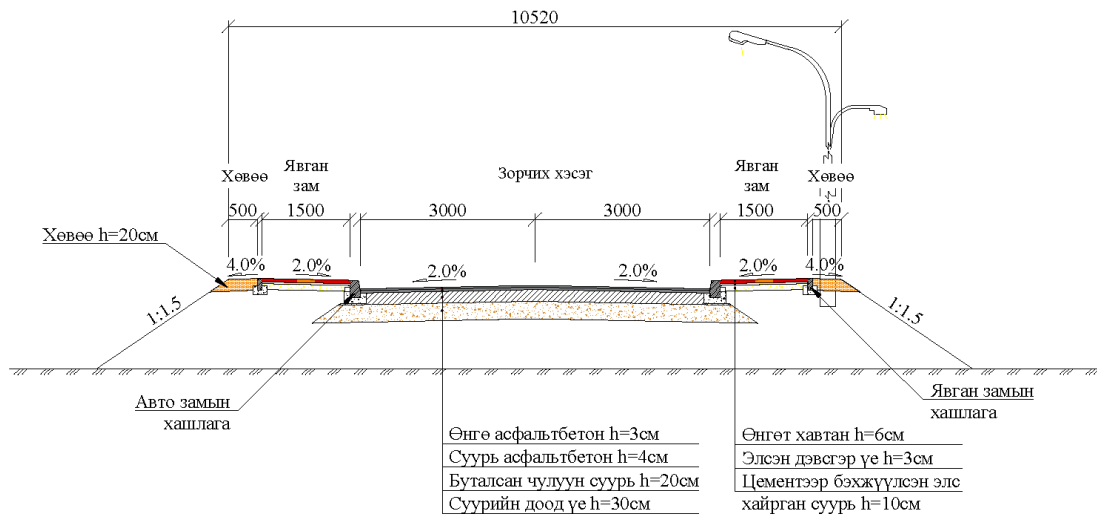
10520

Хөвөө

Явган зам

Зорчих хэсэг

Явган зам

Хөвөө

500 1500 3000 3000 1500 500

Хөвөө h=20см

4.0% 2.0% 2.0% 2.0% 2.0% 4.0%

1:1.5

1:1.5

Авто замын хашлага

Явган замын хашлага

Өнгө асфальтбетон h=3см
Суурь асфальтбетон h=4см
Буталсан чулуун суурь h=20см
Суурийн доод үе h=30см

Өнгөт хавтан h=6см
Элсэн дэвсгэр үе h=3см
Цементээр бэхжүүлсэн элс хайрган суурь h=10см